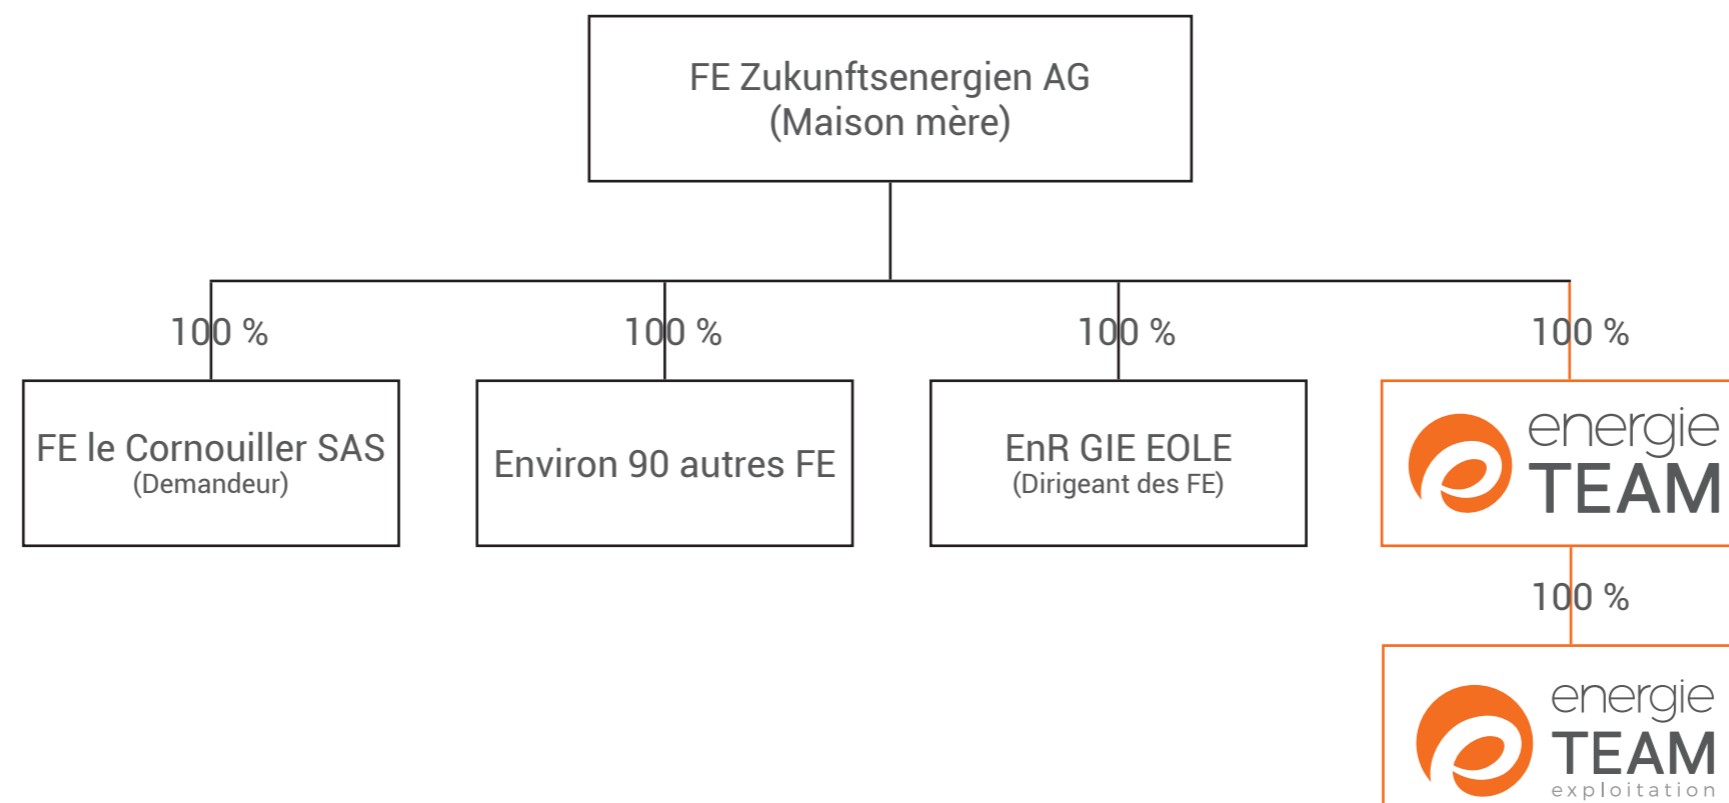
FE Zukunftsenergien AG
(Maison mère)

100 %

FE le Cornouiller SAS
(Demandeur)

100 %

Environ 90 autres FE

100 %

EnR GIE EOLE
(Dirigeant des FE)

100 %

energie TEAM

100 %

energie TEAM exploitation